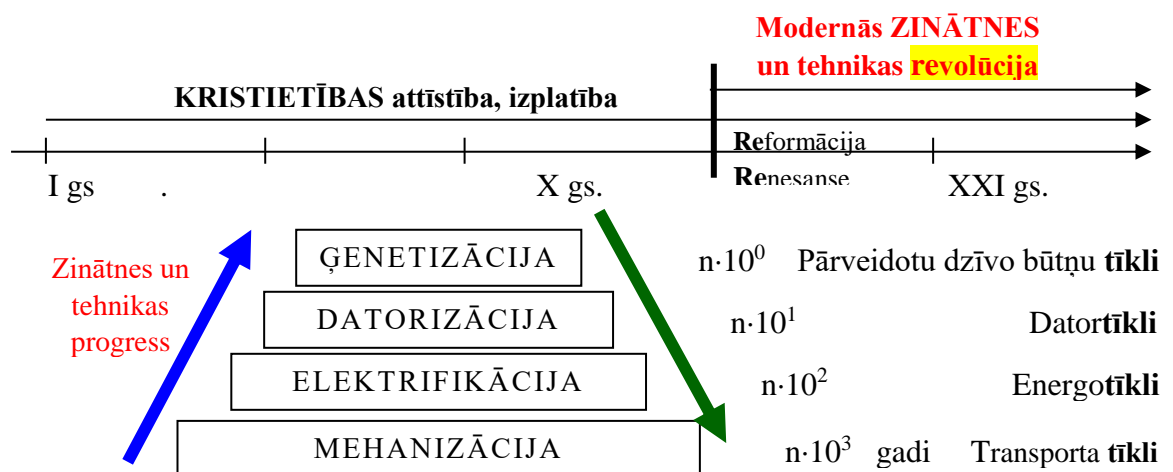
Modernās ZINĀTNES
un tehnikas revolūcija

KRISTIETĪBAS attīstība, izplatība

Reformācija
Renesanse

I gs .
X gs.
XXI gs.

Zinātnes un tehnikas progress

ĢENETIZĀCIJA
DATORIZĀCIJA
ELEKTRIFIKĀCIJA
MEHANIZĀCIJA

$n{\cdot}10^0$ Pārveidotu dzīvo būtņu tīkli
$n{\cdot}10^1$ Datortīkli
$n{\cdot}10^2$ Energotīkli
$n{\cdot}10^3$ gadi Transporta tīkli